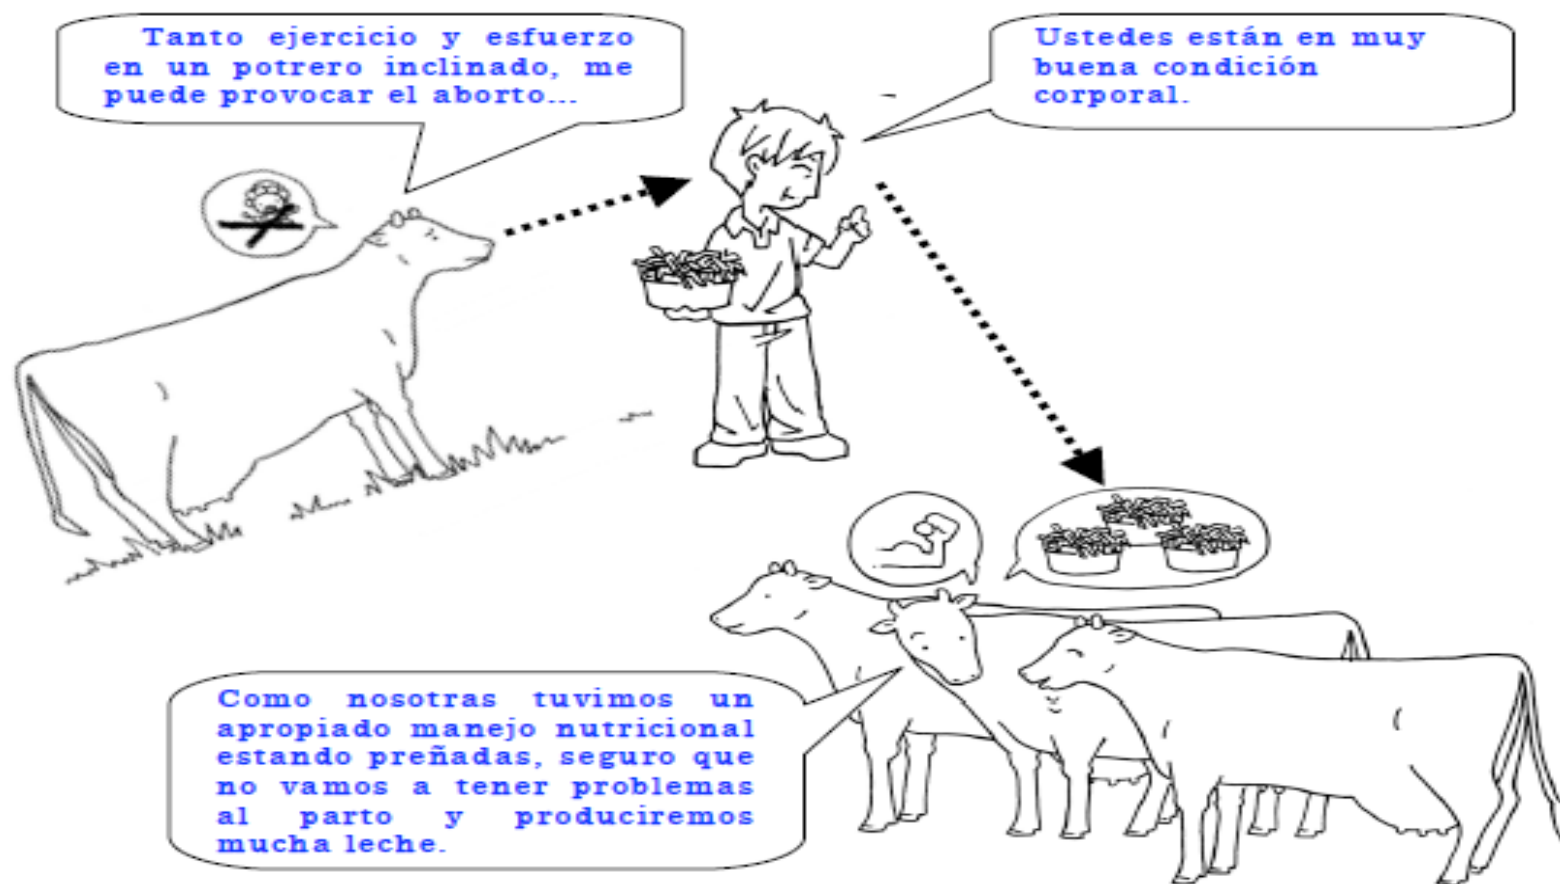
Tanto ejercicio y esfuerzo en un potrero inclinado, me puede provocar el aborto...

Ustedes están en muy buena condición corporal.

Como nosotras tuvimos un apropiado manejo nutricional estando preñadas, seguro que no vamos a tener problemas al parto y produciremos mucha leche.